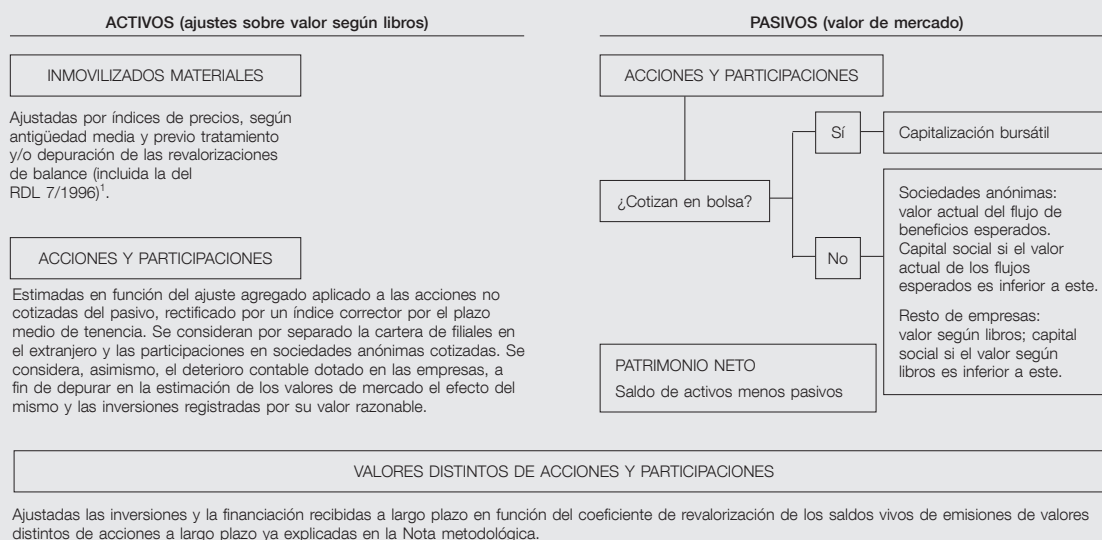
ACTIVOS (ajustes sobre valor según libros)

INMOVILIZADOS MATERIALES

Ajustadas por índices de precios, según antigüedad media y previo tratamiento y/o depuración de las revalorizaciones de balance (incluida la del RDL 7/1996)$^1$.

ACCIONES Y PARTICIPACIONES

Estimadas en función del ajuste agregado aplicado a las acciones no cotizadas del pasivo, rectificado por un índice corrector por el plazo medio de tenencia. Se consideran por separado la cartera de filiales en el extranjero y las participaciones en sociedades anónimas cotizadas. Se considera, asimismo, el deterioro contable dotado en las empresas, a fin de depurar en la estimación de los valores de mercado el efecto del mismo y las inversiones registradas por su valor razonable.

PASIVOS (valor de mercado)

ACCIONES Y PARTICIPACIONES

¿Cotizan en bolsa?

Sí

Capitalización bursátil

No

Sociedades anónimas: valor actual del flujo de beneficios esperados. Capital social si el valor actual de los flujos esperados es inferior a este.

Resto de empresas: valor según libros; capital social si el valor según libros es inferior a este.

PATRIMONIO NETO

Saldo de activos menos pasivos

VALORES DISTINTOS DE ACCIONES Y PARTICIPACIONES

Ajustadas las inversiones y la financiación recibidas a largo plazo en función del coeficiente de revalorización de los saldos vivos de emisiones de valores distintos de acciones a largo plazo ya explicadas en la Nota metodológica.